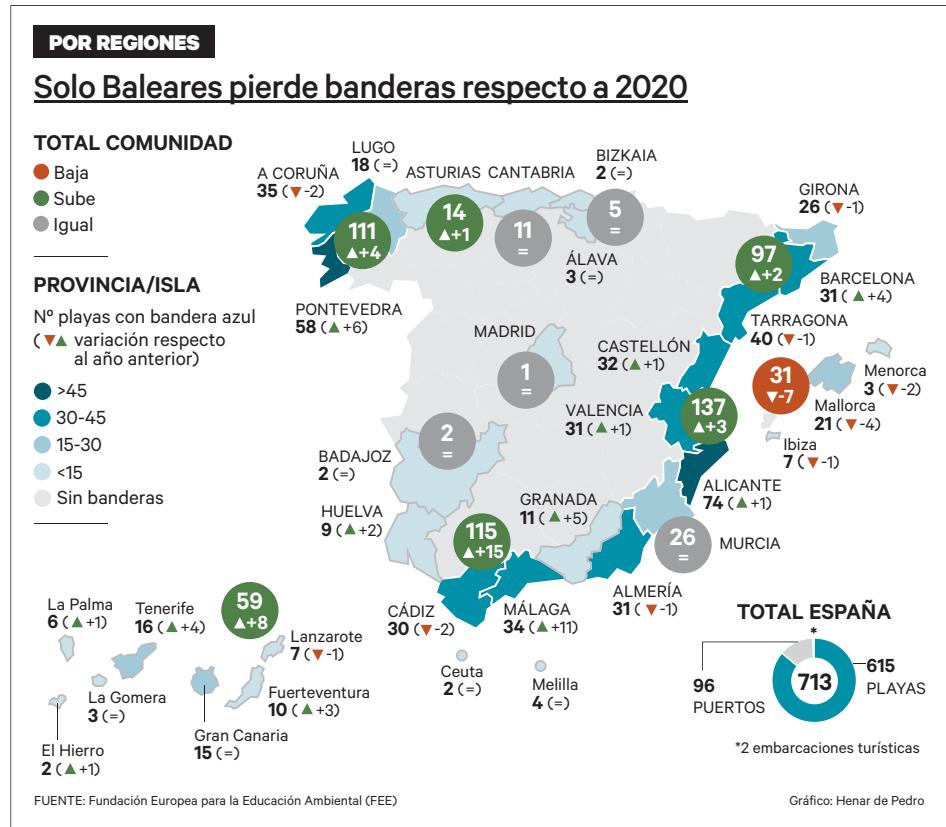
POR REGIONES

Solo Baleares pierde banderas respecto a 2020

TOTAL COMUNIDAD
Baja
Sube
Igual

PROVINCIA/ISLA
Nº playas con bandera azul (▼▲ variación respecto al año anterior)
>45
30-45
15-30
<15
Sin banderas

LUGO
18 (=)

A CORUÑA
35 (▼-2)

ASTURIAS CANTABRIA

BIZKAIA
2 (=)

GIRONA
26 (▼-1)

111
▲+4

14
▲+1

11
=

5
=

ÁLAVA
3 (=)

97
▲+2

BARCELONA
31 (▲+4)

PONTEVEDRA
58 (▲+6)

TARRAGONA
40 (▼-1)

MADRID

1
=

CASTELLÓN
32 (▲+1)

31
▼-7

Menorca
3 (▼-2)

Mallorca
21 (▼-4)

137
▲+3

VALENCIA
31 (▲+1)

Ibiza
7 (▼-1)

2
=

BADAJOZ
2 (=)

ALICANTE
74 (▲+1)

HUELVA
9 (▲+2)

GRANADA
11 (▲+5)

115
▲+15

26
=

MURCIA

La Palma
6 (▲+1)

Tenerife
16 (▲+4)

59
▲+8

Lanzarote
7 (▼-1)

CÁDIZ
30 (▼-2)

MÁLAGA
34 (▲+11)

ALMERÍA
31 (▼-1)

TOTAL ESPAÑA

La Gomera
3 (=)

Fuerteventura
10 (▲+3)

Ceuta
2 (=)

Melilla
4 (=)

*

96
PUERTOS

713

615
PLAYAS

El Hierro
2 (▲+1)

Gran Canaria
15 (=)

*2 embarcaciones turísticas

FUENTE: Fundación Europea para la Educación Ambiental (FEE)

Gráfico: Henar de Pedro